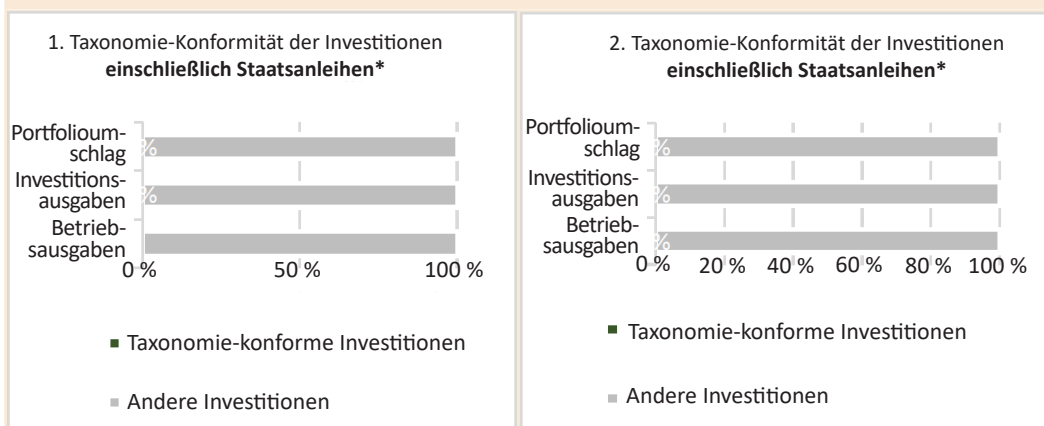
1. Taxonomie-Konformität der Investitionen **einschließlich Staatsanleihen***

Portfolioumschlag
Investitionsausgaben
Betriebsausgaben

%
%

0 %
50 %
100 %

Taxonomie-konforme Investitionen

Andere Investitionen

2. Taxonomie-Konformität der Investitionen **einschließlich Staatsanleihen***

Portfolioumschlag
Investitionsausgaben
Betriebsausgaben

%
%
%

0 %
20 %
40 %
60 %
80 %
100 %

Taxonomie-konforme Investitionen

Andere Investitionen